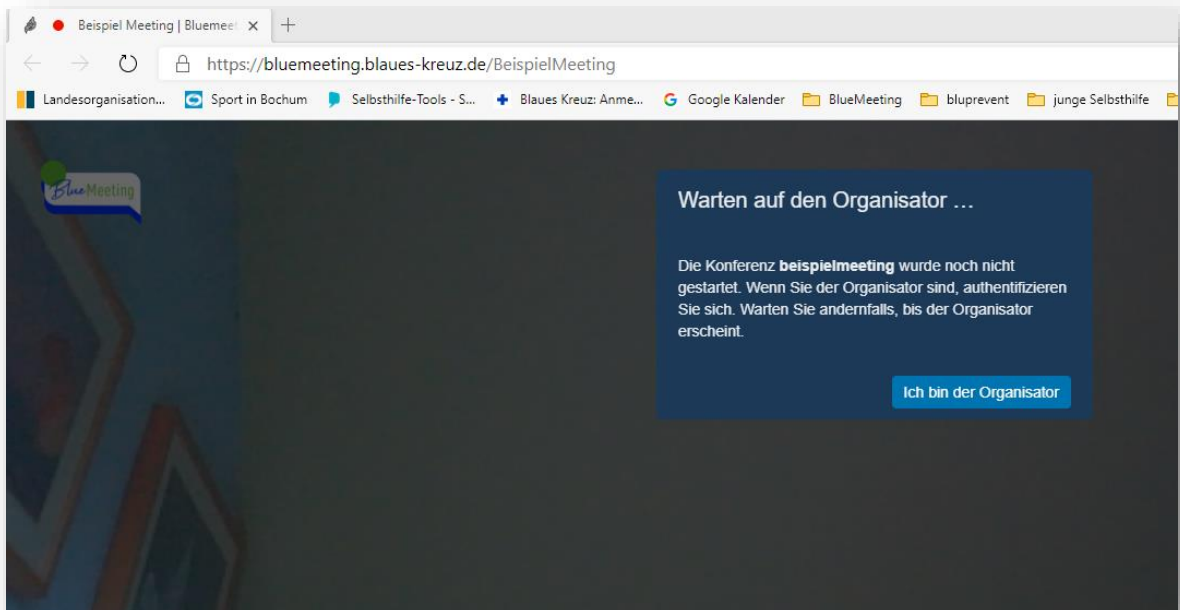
Beispiel Meeting | Bluemeet ×

https://bluemeeting.blaues-kreuz.de/BeispielMeeting

Landesorganisation... Sport in Bochum Selbsthilfe-Tools - S... Blaues Kreuz: Anme... Google Kalender BlueMeeting bluprevent junge Selbsthilfe

BlueMeeting

Warten auf den Organisator ...

Die Konferenz **beispielmeeting** wurde noch nicht gestartet. Wenn Sie der Organisator sind, authentifizieren Sie sich. Warten Sie andernfalls, bis der Organisator erscheint.

Ich bin der Organisator